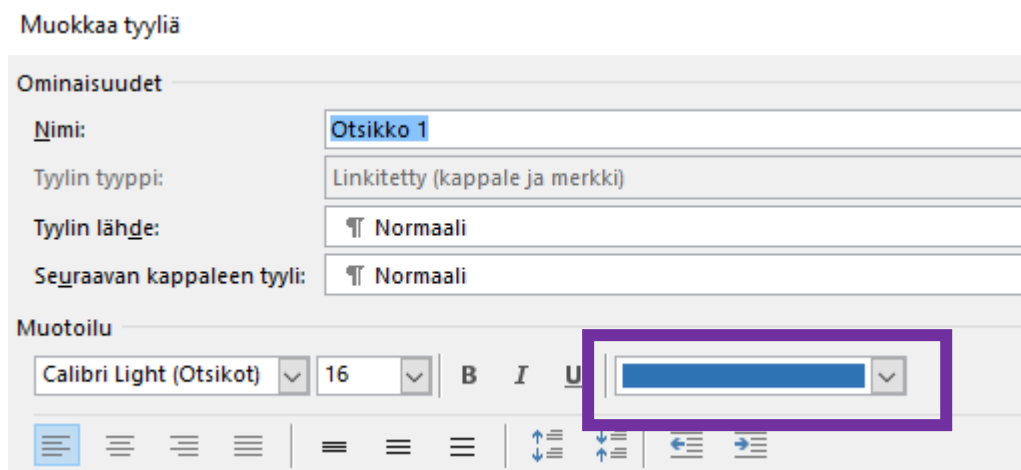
Muokkaa tyyliä

Ominaisuudet

Nimi: Otsikko 1

Tyylin tyyppi: Linkitetty (kappale ja merkki)

Tyylin lähde: ¶ Normaali

Seuraavan kappaleen tyyli: ¶ Normaali

Muotoilu

Calibri Light (Otsikot) 16 B I U